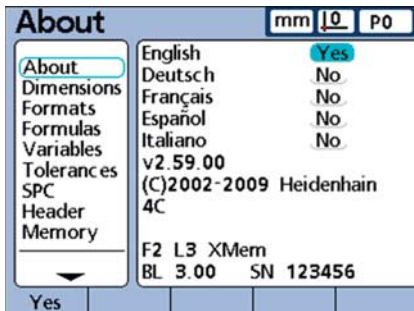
About mm 10 P0

About
Dimensions
Formats
Formulas
Variables
Tolerances
SPC
Header
Memory

English Yes
Deutsch No
Français No
Español No
Italiano No
v2.59.00
(C)2002-2009 Heidenhain
4C

F2 L3 XMem
BL 3.00 SN 123456

Yes